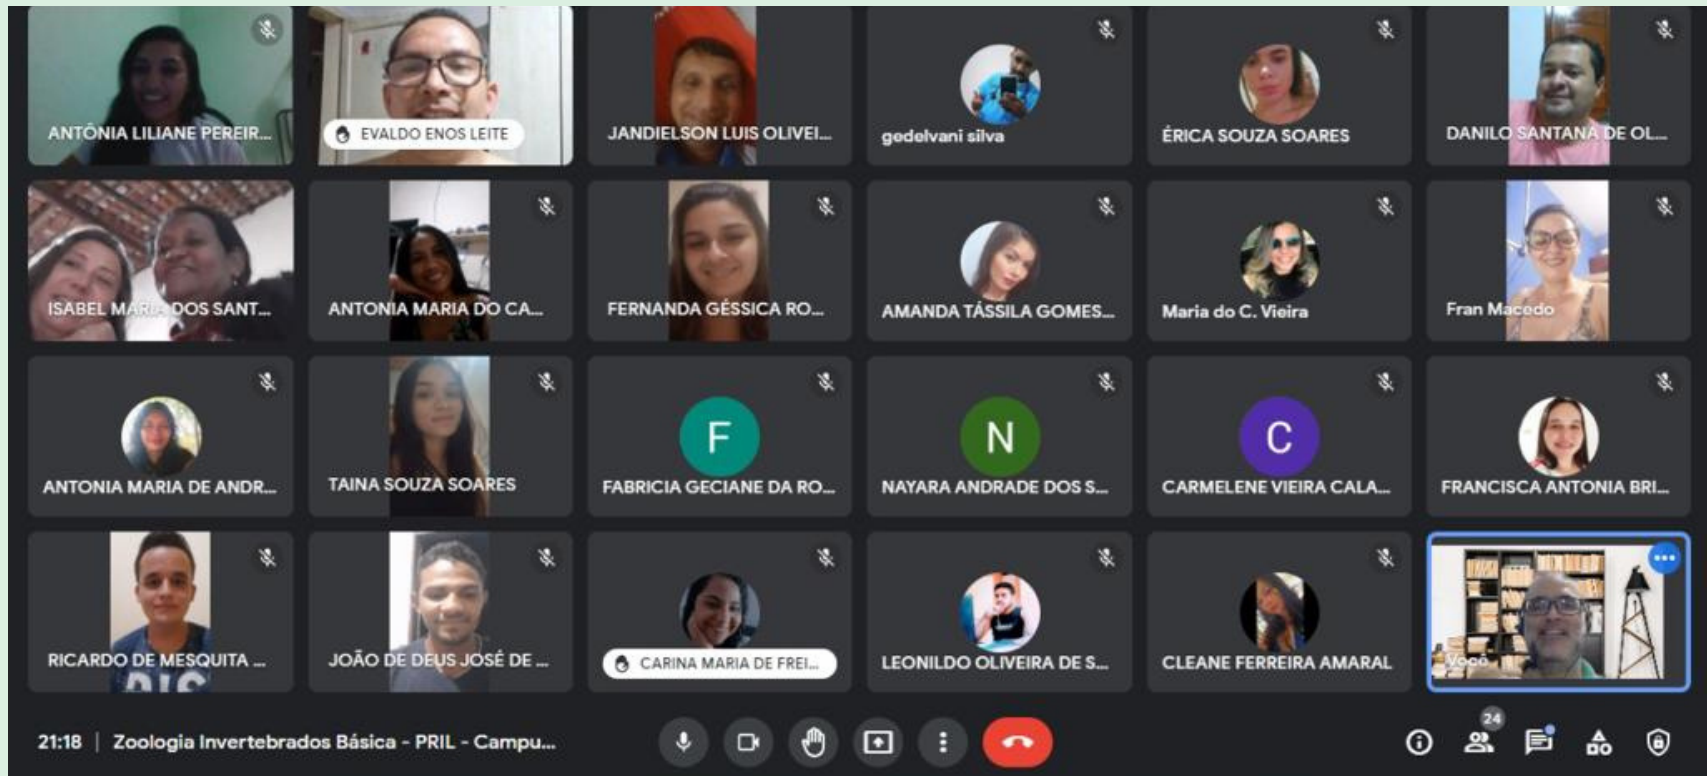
ANTÔNIA LILIANE PEREIR...
EVALDO ENOS LEITE
JANDIELSON LUIS OLIVEI...
gedelvani silva
ÉRICA SOUZA SOARES
DANILO SANTANA DE OL...

ISABEL MARIA DOS SANT...
ANTONIA MARIA DO CA...
FERNANDA GÉSSICA RO...
AMANDA TÁSSILA GOMES...
Maria do C. Vieira
Fran Macedo

ANTONIA MARIA DE ANDR...
TAINA SOUZA SOARES
F
FABRICIA GECIANE DA RO...
N
NAYARA ANDRADE DOS S...
C
CARMELENE VIEIRA CALA...
FRANCISCA ANTONIA BRI...

RICARDO DE MESQUITA ...
JOÃO DE DEUS JOSÉ DE ...
CARINA MARIA DE FREI...
LEONILDO OLIVEIRA DE S...
CLEANE FERREIRA AMARAL
Você

21:18 | Zoologia Invertebrados Básica - PRIL - Campu...
24